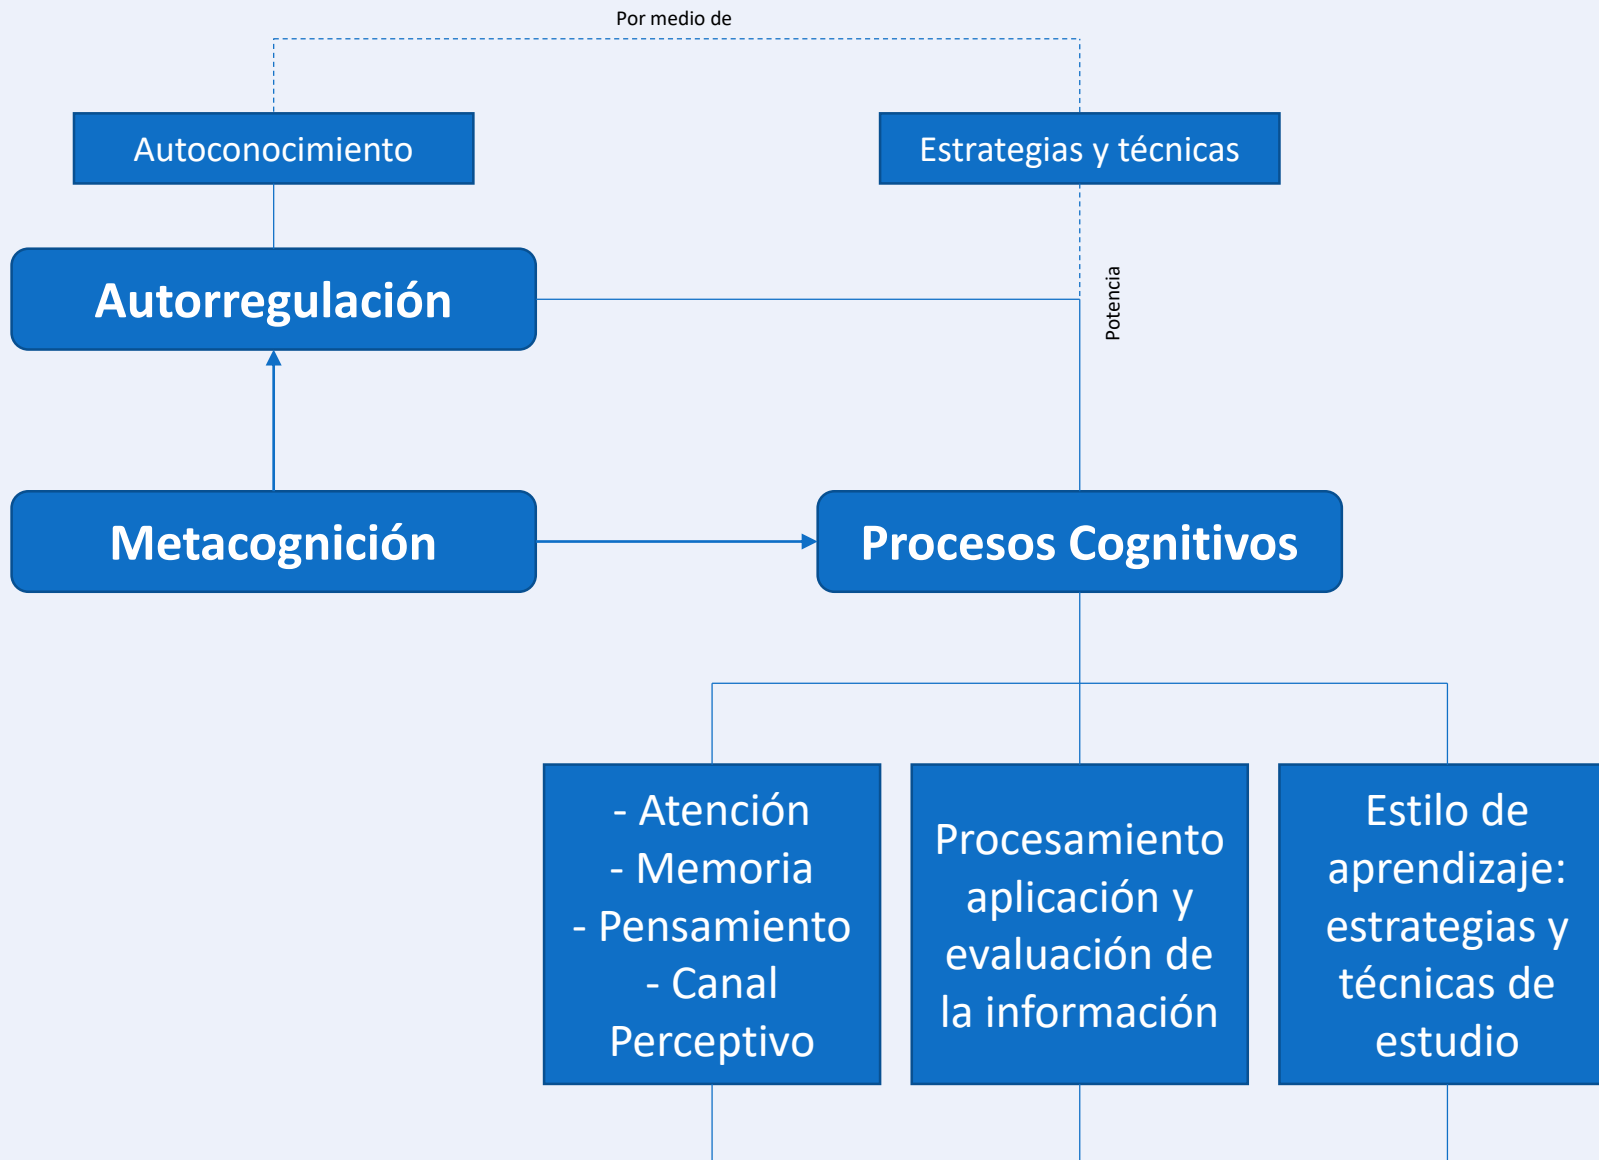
Por medio de

Autoconocimiento

Estrategias y técnicas

Autorregulación

Potencia

Metacognición

Procesos Cognitivos

- Atención
- Memoria
- Pensamiento
- Canal Perceptivo

Procesamiento aplicación y evaluación de la información

Estilo de aprendizaje: estrategias y técnicas de estudio